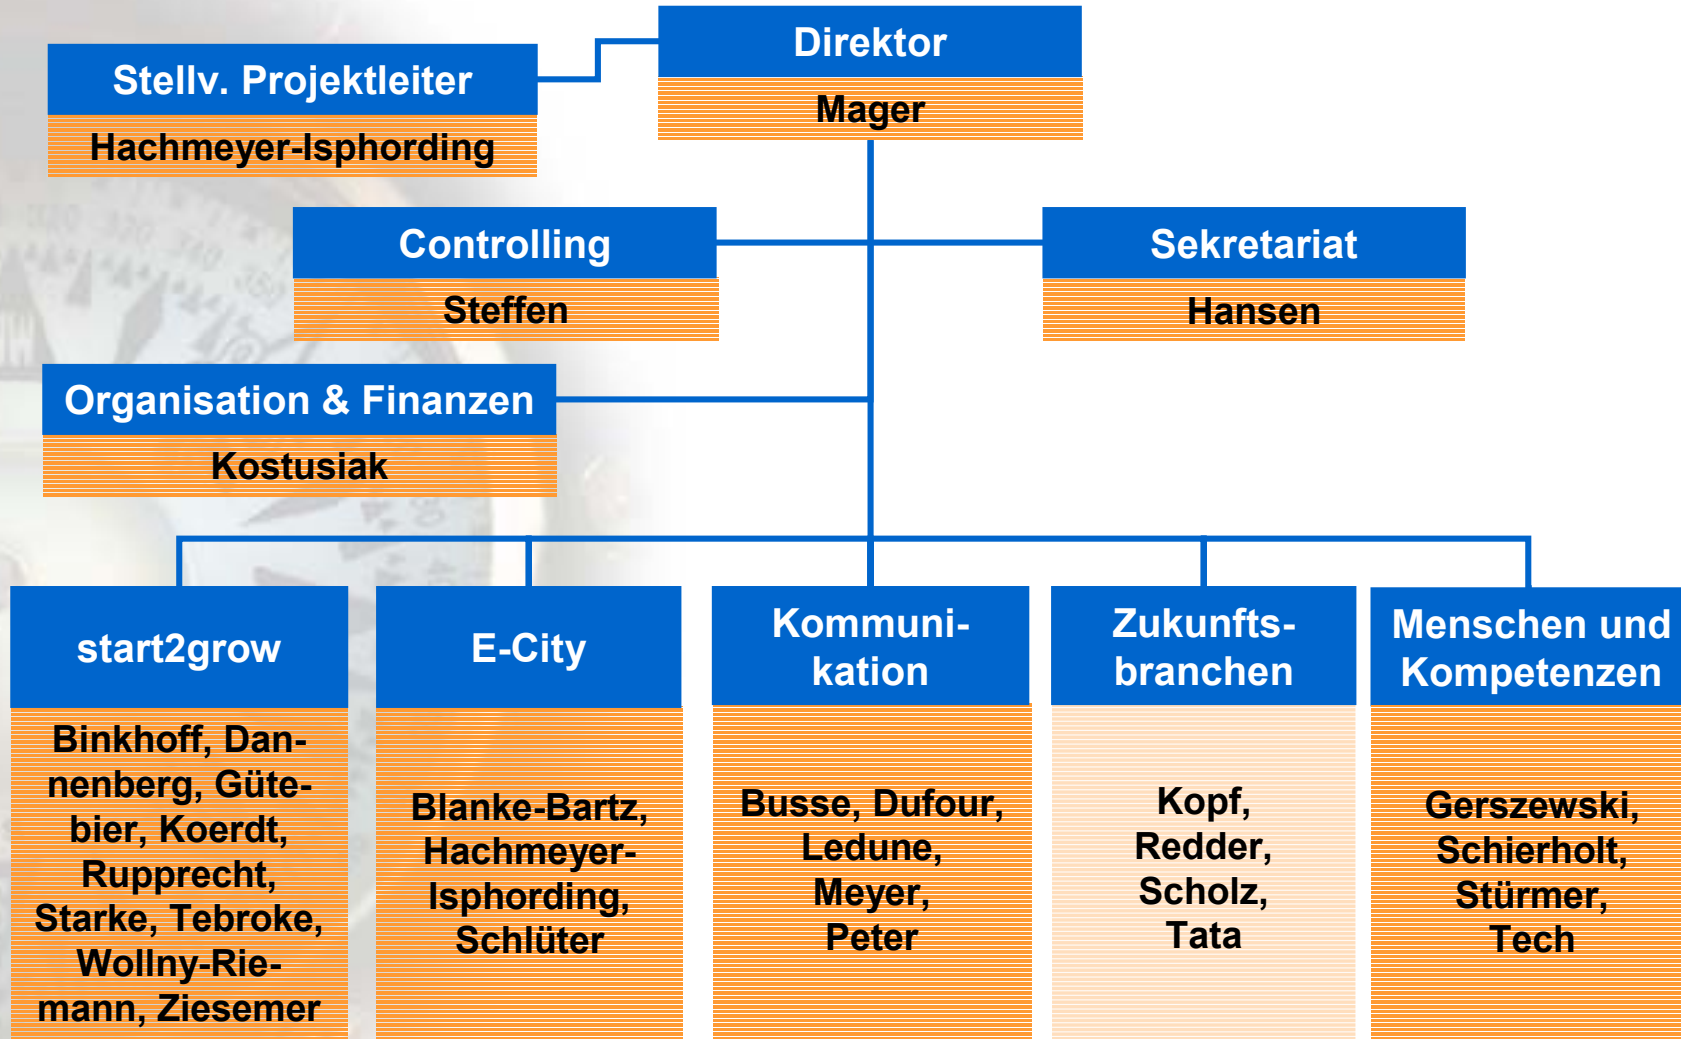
Direktor
Mager

Stellv. Projektleiter
Hachmeyer-Isphording

Controlling
Steffen

Sekretariat
Hansen

Organisation & Finanzen
Kostusiak

start2grow
Binkhoff, Dannenberg, Gütebier, Koerdt, Rupprecht, Starke, Tebroke, Wollny-Riemann, Ziesemer

E-City
Blanke-Bartz, Hachmeyer-Isphording, Schlüter

Kommunikation
Busse, Dufour, Ledune, Meyer, Peter

Zukunftsbranchen
Kopf, Redder, Scholz, Tata

Menschen und Kompetenzen
Gerszewski, Schierholt, Stürmer, Tech